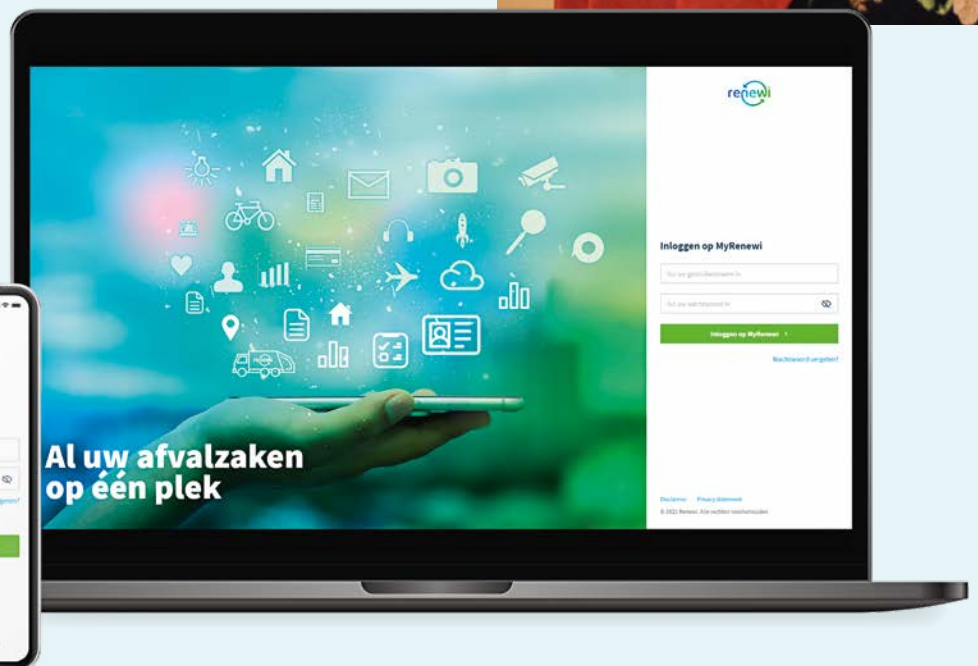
Al uw afvalzaken op één plek

renewi

Inloggen op MyRenewi

Vul uw gebruikersnaam in

Vul uw wachtwoord in

Inloggen op MyRenewi

Wachtwoord vergeten?

Disclaimer Privacy statement

© 2021 Renewi. Alle rechten voorbehouden